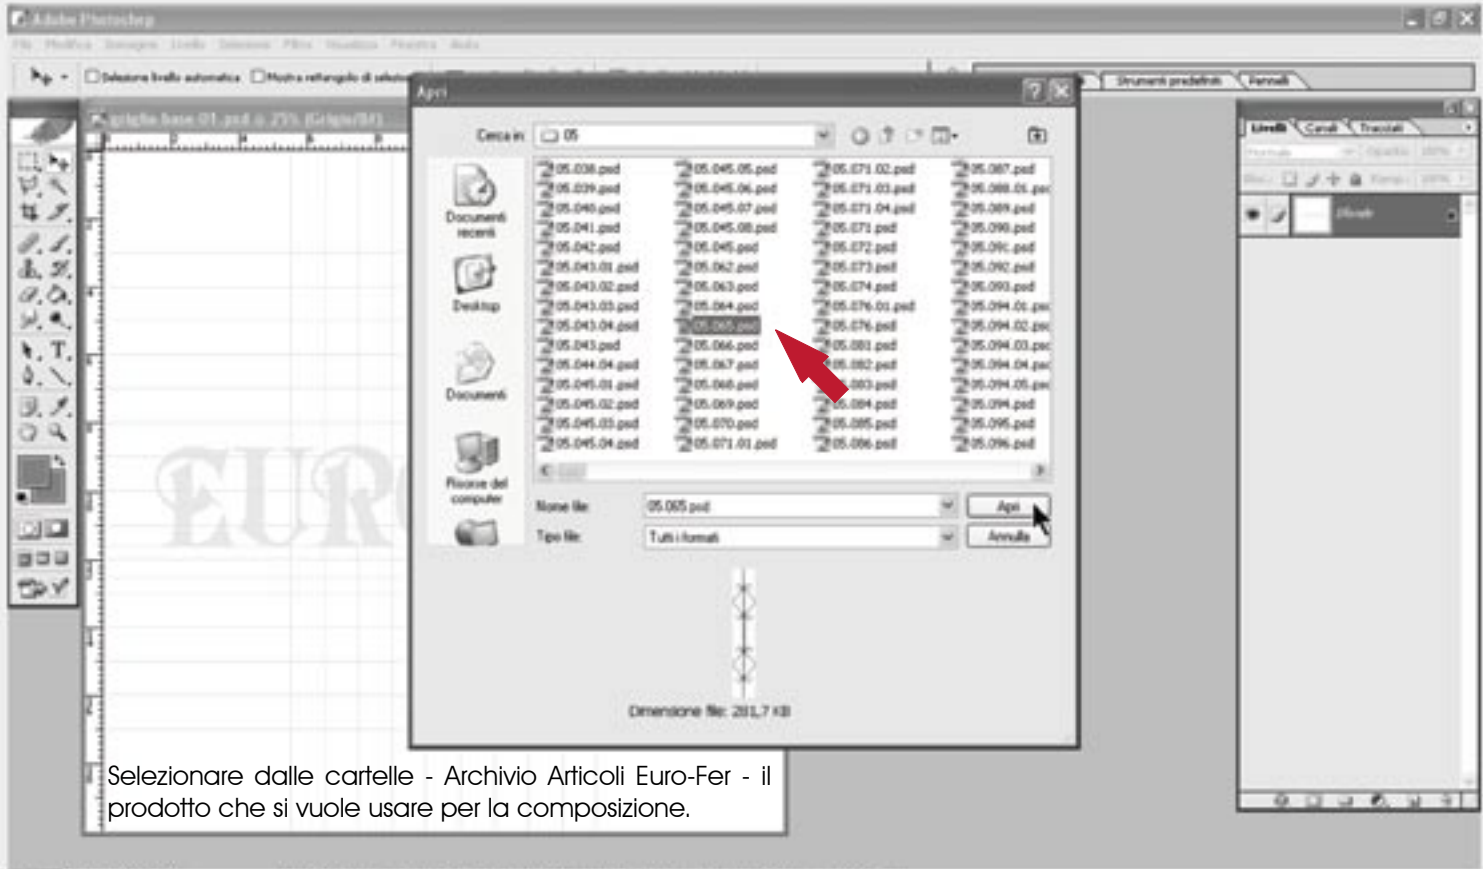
Adobe Photoshop

File Modifica Immagine Livello Selezione Filtro Visualizza Finestra Aiuto

Seleziona livello automatico Mostra rettangolo di selezione

Strumenti predefiniti Pennelli

griglia base 01.psd @ 25% (Grigio/8#)

Apri

Cerca in: 05

Documenti recenti
Desktop
Documenti
Risorse del computer

05.038.psd
05.039.psd
05.040.psd
05.041.psd
05.042.psd
05.043.01.psd
05.043.02.psd
05.043.03.psd
05.043.04.psd
05.043.psd
05.044.04.psd
05.045.01.psd
05.045.02.psd
05.045.03.psd
05.045.04.psd
05.045.05.psd
05.045.06.psd
05.045.07.psd
05.045.08.psd
05.045.psd
05.062.psd
05.063.psd
05.064.psd
05.065.psd
05.066.psd
05.067.psd
05.068.psd
05.069.psd
05.070.psd
05.071.01.psd
05.071.02.psd
05.071.03.psd
05.071.04.psd
05.071.psd
05.072.psd
05.073.psd
05.074.psd
05.076.01.psd
05.076.psd
05.081.psd
05.082.psd
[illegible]083.psd
05.084.psd
05.085.psd
05.086.psd
05.087.psd
05.088.01.psd
05.089.psd
05.090.psd
05.091.psd
05.092.psd
05.093.psd
05.094.01.psd
05.094.02.psd
05.094.03.psd
05.094.04.psd
05.094.05.psd
05.094.psd
05.095.psd
05.096.psd

Nome file: 05.065.psd
Tipo file: Tutti i formati

Apri
Annulla

Dimensione file: 281,7 KB

Livelli Canali Tracciati

Sfondo

EURO

Selezionare dalle cartelle - Archivio Articoli Euro-Fer - il prodotto che si vuole usare per la composizione.